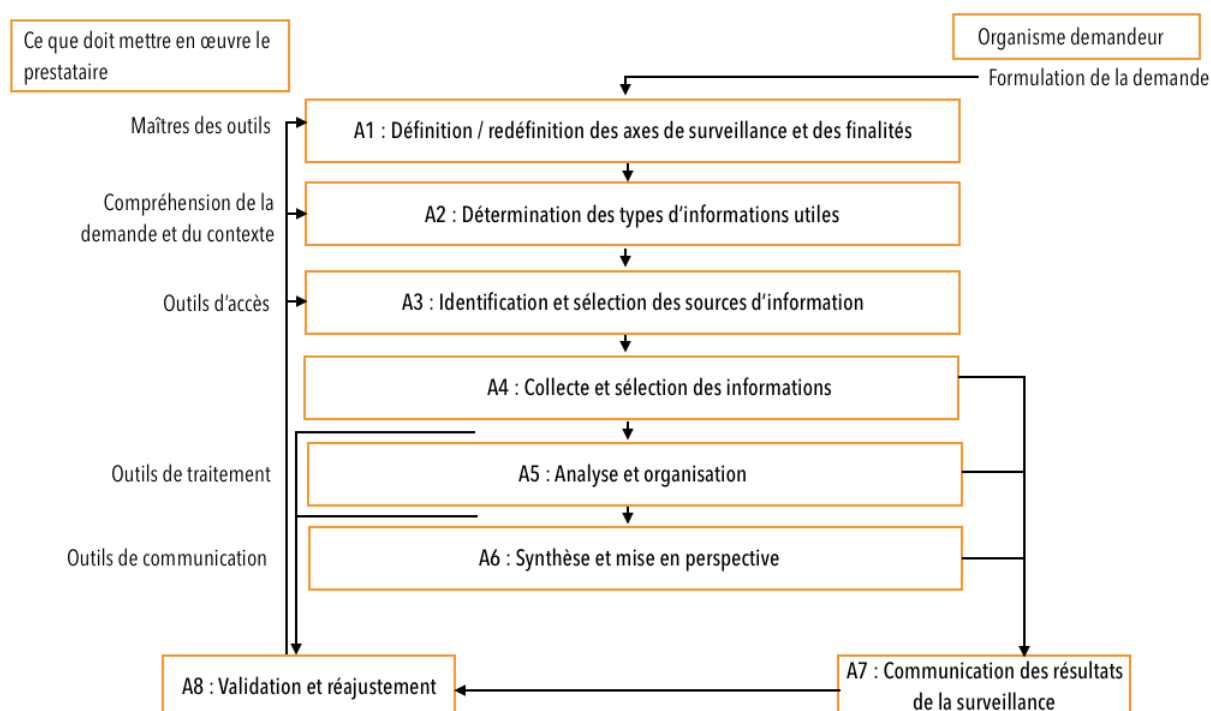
Ce que doit mettre en œuvre le prestataire

Organisme demandeur

Formulation de la demande

Maîtres des outils

A1 : Définition / redéfinition des axes de surveillance et des finalités

Compréhension de la demande et du contexte

A2 : Détermination des types d'informations utiles

Outils d'accès

A3 : Identification et sélection des sources d'information

A4 : Collecte et sélection des informations

Outils de traitement

A5 : Analyse et organisation

Outils de communication

A6 : Synthèse et mise en perspective

A8 : Validation et réajustement

A7 : Communication des résultats de la surveillance